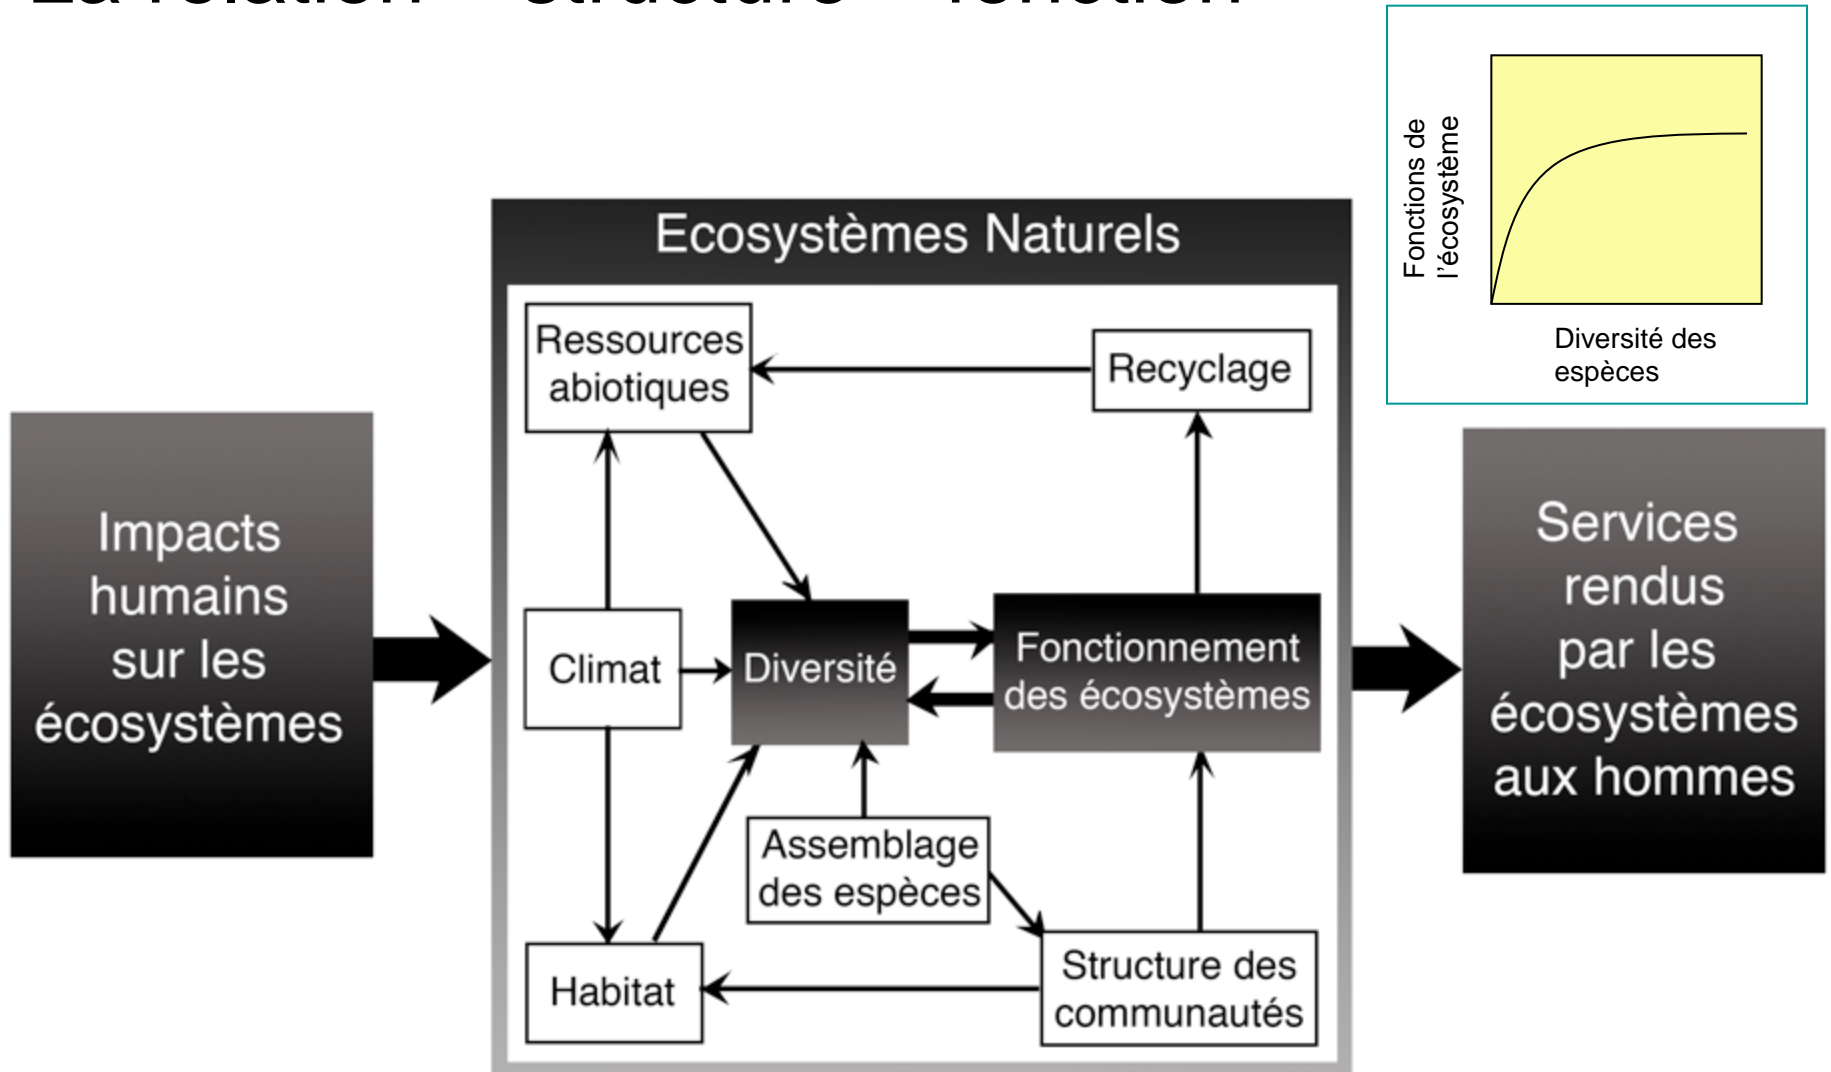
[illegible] structure – fonction

Fonctions de l'écosystème

Diversité des espèces

Ecosystèmes Naturels

Ressources abiotiques

Recyclage

Impacts humains sur les écosystèmes

Climat

Diversité

Fonctionnement des écosystèmes

Services rendus par les écosystèmes aux hommes

Assemblage des espèces

Habitat

Structure des communautés